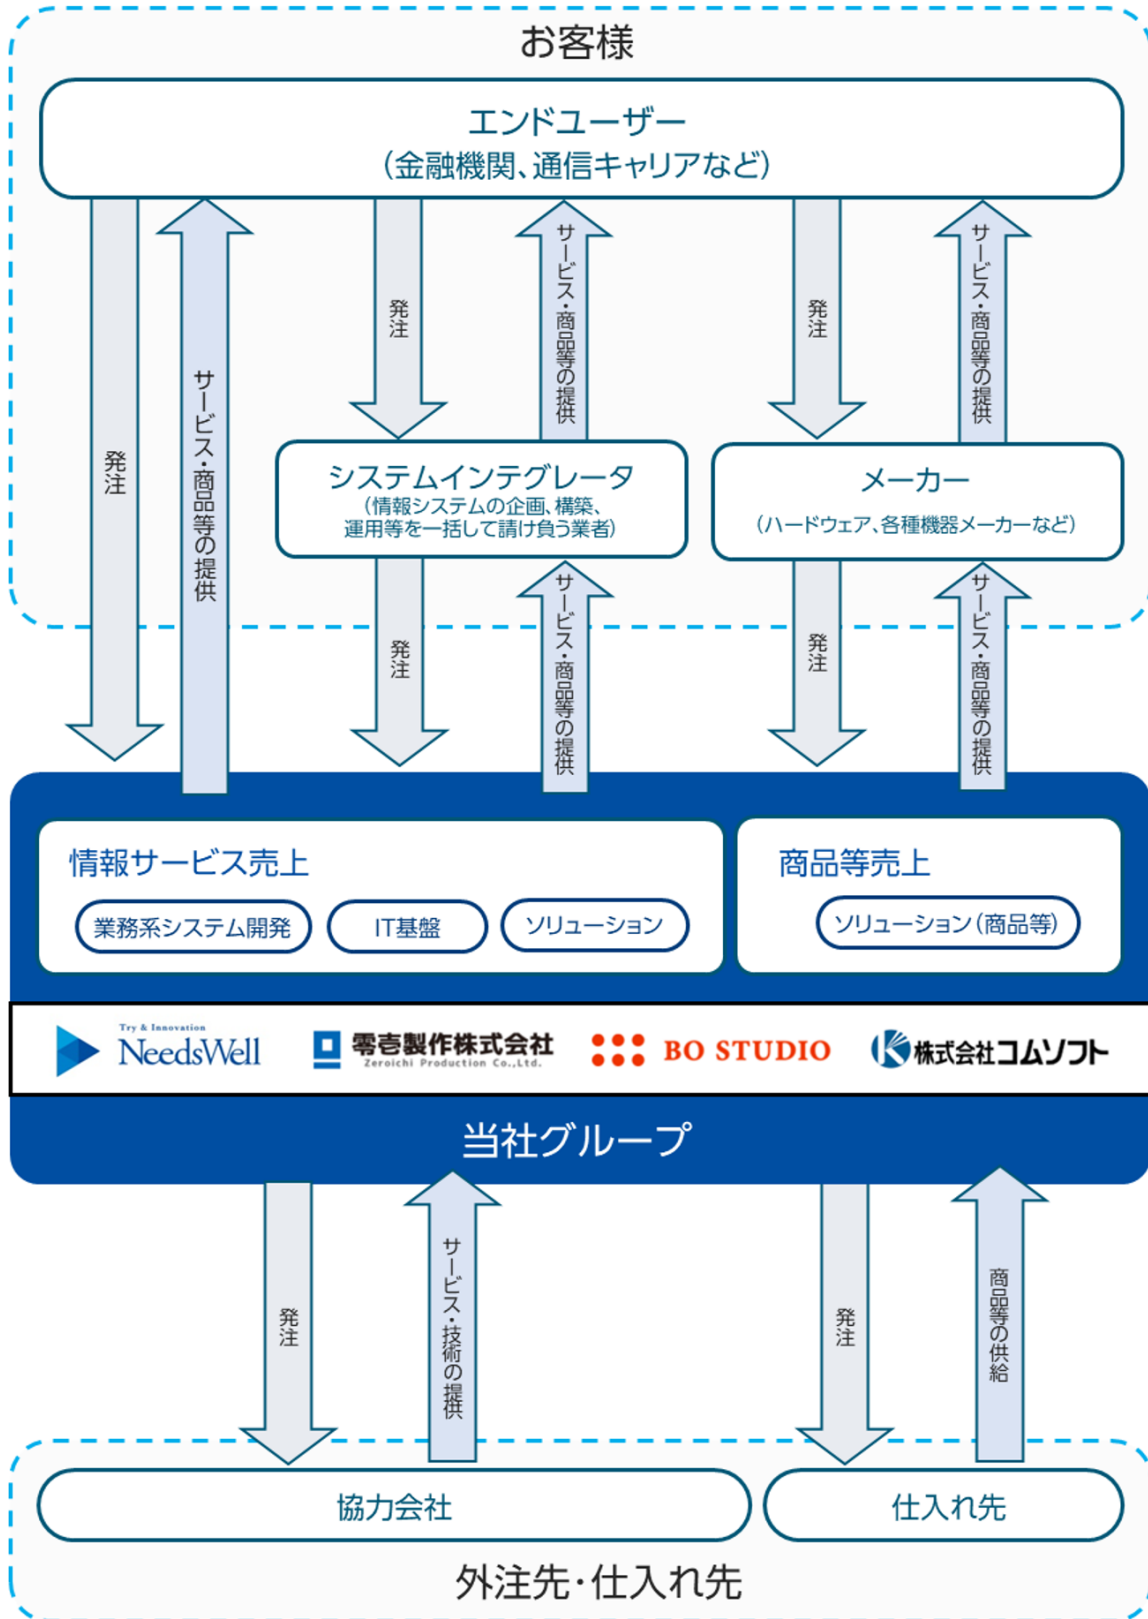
お客様

エンドユーザー
(金融機関、通信キャリアなど)

発注

サービス・商品等の提供

発注

サービス・商品等の提供

発注

サービス・商品等の提供

システムインテグレータ
(情報システムの企画、構築、運用等を一括して請け負う業者)

メーカー
(ハードウェア、各種機器メーカーなど)

発注

サービス・商品等の提供

発注

サービス・商品等の提供

情報サービス売上

業務系システム開発

IT基盤

ソリューション

商品等売上

ソリューション(商品等)

Try & Innovation NeedsWell

零壱製作株式会社 Zeroichi Production Co.,Ltd.

BO STUDIO

株式会社コムソフト

当社グループ

発注

サービス・技術の提供

発注

商品等の供給

協力会社

仕入れ先

外注先・仕入れ先